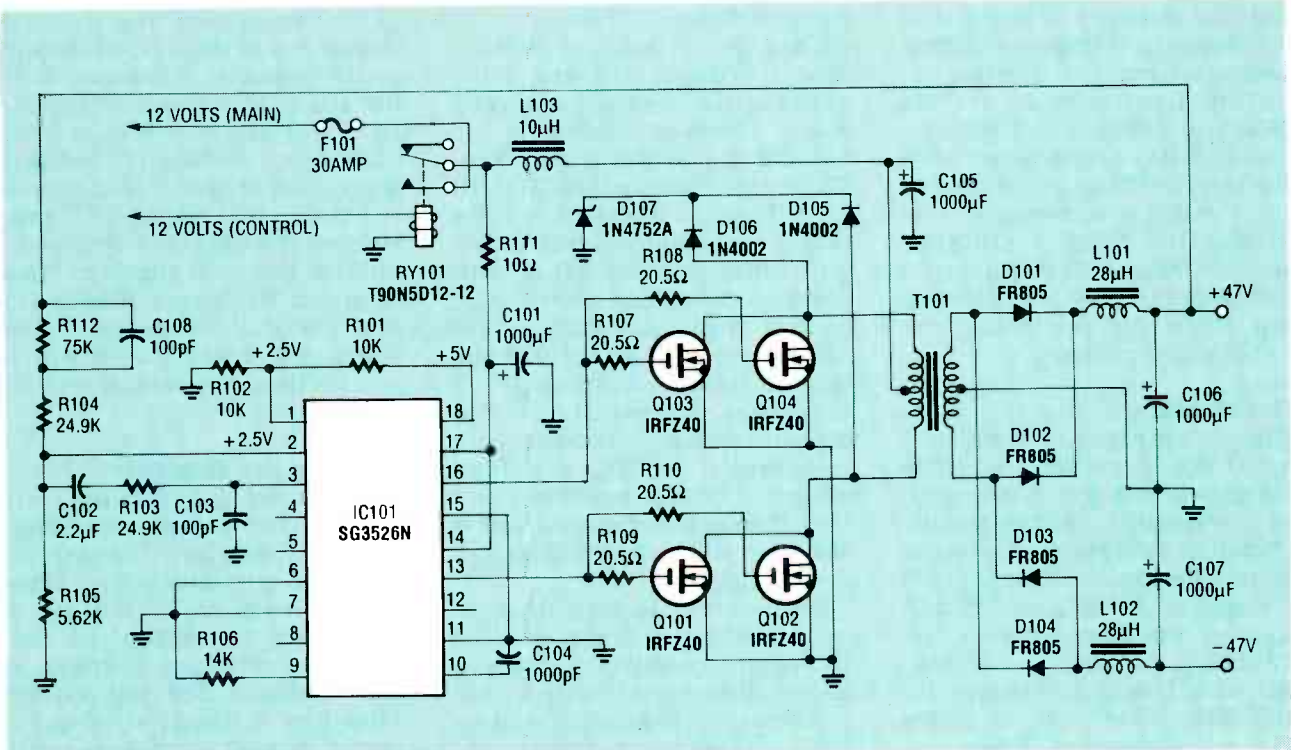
12 VOLTS (MAIN)
F101
30AMP
L103
10µH
C105
1000µF
12 VOLTS (CONTROL)
D107
1N4752A
D106
1N4002
D105
1N4002
R111
10Ω
RY101
T90N5D12-12
R108
20.5Ω
D101
FR805
L101
28µH
+47V
R112
75K
C108
100pF
R101
10K
C101
1000µF
R107
20.5Ω
T101
+2.5V
+5V
R102
10K
R104
24.9K
1
18
Q103
IRFZ40
Q104
IRFZ40
C106
1000µF
+2.5V
2
17
16
D102
FR805
3
R110
20.5Ω
C102
2.2µF
R103
24.9K
C103
100pF
4
IC101
SG3526N
15
5
14
D103
FR805
R109
20.5Ω
6
13
C107
1000µF
R105
5.62K
7
12
Q101
IRFZ40
Q102
IRFZ40
R106
14K
8
11
D104
FR805
L102
28µH
-47V
9
10
C104
1000pF